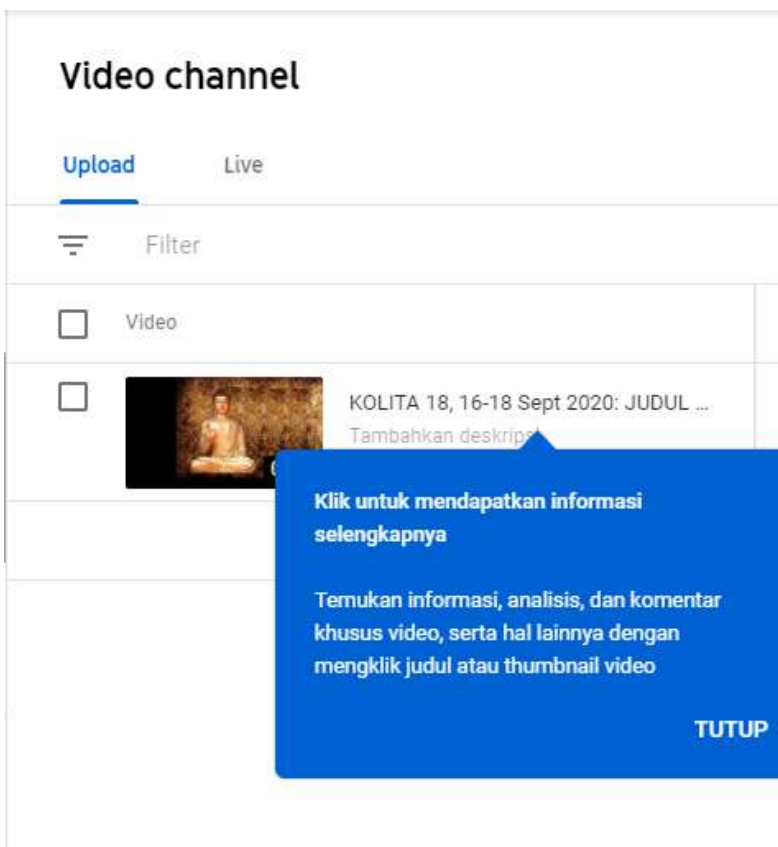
Video channel

Upload

Live

Filter

Video

KOLITA 18, 16-18 Sept 2020: JUDUL ...

Tambahkan deskrip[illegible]

Klik untuk mendapatkan informasi selengkapnya

Temukan informasi, analisis, dan komentar khusus video, serta hal lainnya dengan mengklik judul atau thumbnail video

TUTUP